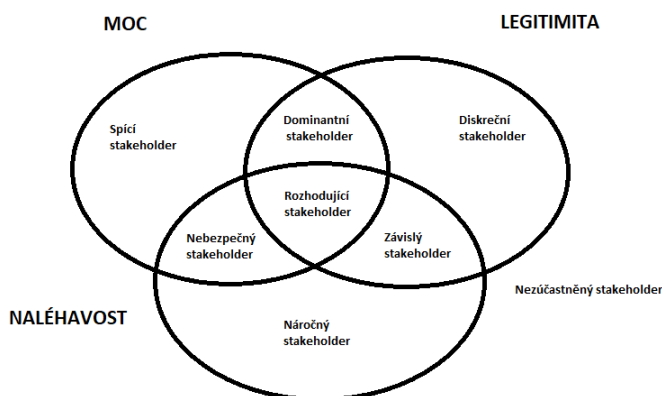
MOC

LEGITIMITA

Spící stakeholder

Dominantní stakeholder

Diskreční stakeholder

Rozhodující stakeholder

Nebezpečný stakeholder

Závislý stakeholder

Nezúčastněný stakeholder

NALÉHAVOST

Náročný stakeholder